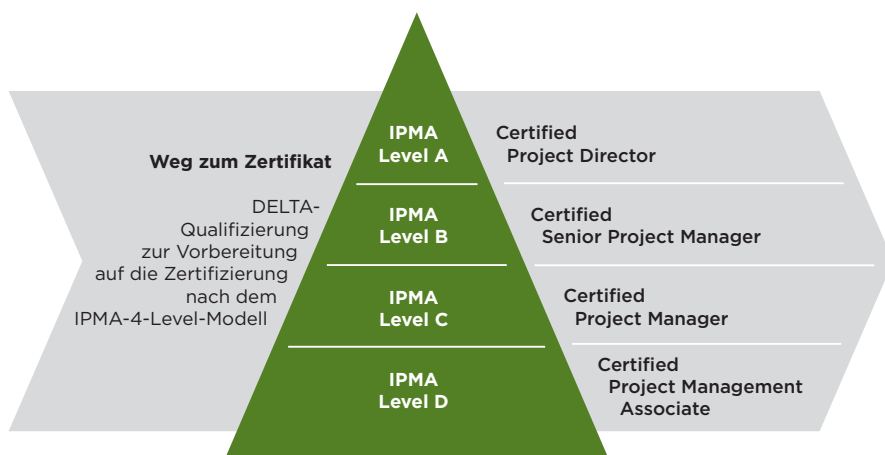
Weg zum Zertifikat

DELTA-Qualifizierung zur Vorbereitung auf die Zertifizierung nach dem IPMA-4-Level-Modell

IPMA Level A

Certified Project Director

IPMA Level B

Certified Senior Project Manager

IPMA Level C

Certified Project Manager

IPMA Level D

Certified Project Management Associate